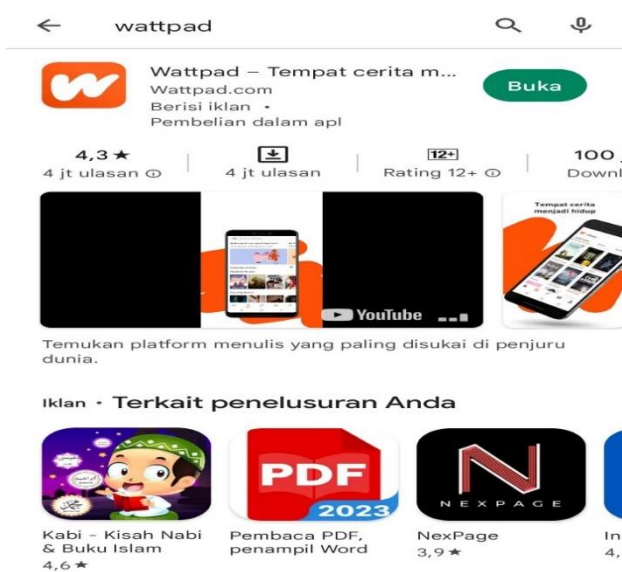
wattpad

Wattpad – Tempat cerita m...
Wattpad.com
Berisi iklan •
Pembelian dalam apl

Buka

4,3 ★
4 jt ulasan ⓘ

4 jt ulasan

12+
Rating 12+ ⓘ

100
Downl

YouTube

Tempat cerita menjadi hidup

Temukan platform menulis yang paling disukai di penjuru dunia.

Iklan · Terkait penelusuran Anda

PDF
2023

NEXPAGE

Kabi - Kisah Nabi & Buku Islam
4,6 ★

Pembaca PDF, penampil Word

NexPage
3,9 ★

In
4,